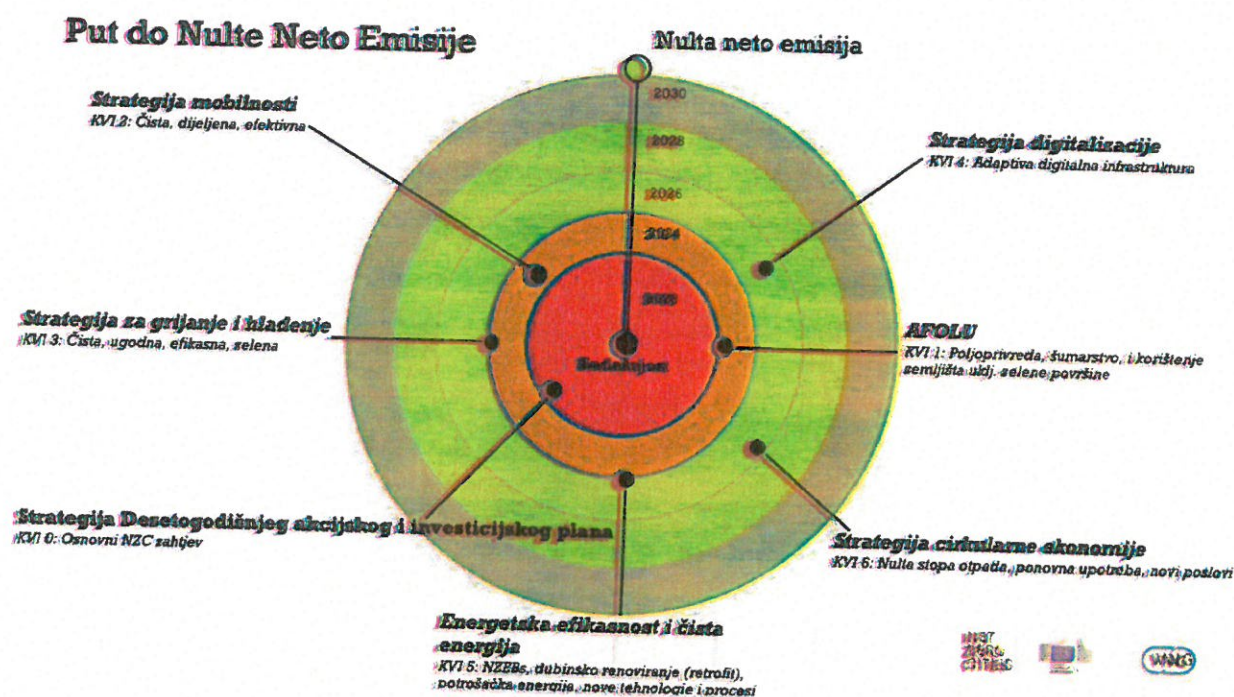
Put do Nulte Neto Emisije

Nulta neto emisija

2030
2028
2026
2024
2022
Sadašnjost

Strategija mobilnosti
KVI 2: Čista, dijeljena, efektivna

Strategija digitalizacije
KVI 4: Adaptiva digitalna infrastruktura

Strategija za grijanje i hlađenje
KVI 3: Čista, ugodna, efikasna, zelena

AFOLU
KVI 1: Poljoprivreda, šumarstvo, i korištenje zemljišta uklj. zelene površine

Strategija Desetogodišnjeg akcijskog i investicijskog plana
KVI 0: Osnovni NZC zahtjev

Strategija cirkularne ekonomije
KVI 6: Nulta stopa otpada, ponovna upotreba, novi poslovi

Energetska efikasnost i čista energija
KVI 5: NZEBs, dubinsko renoviranje (retrofit), potrošačka energija, nove tehnologie i procesi

NET ZERO CITIES

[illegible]

WING